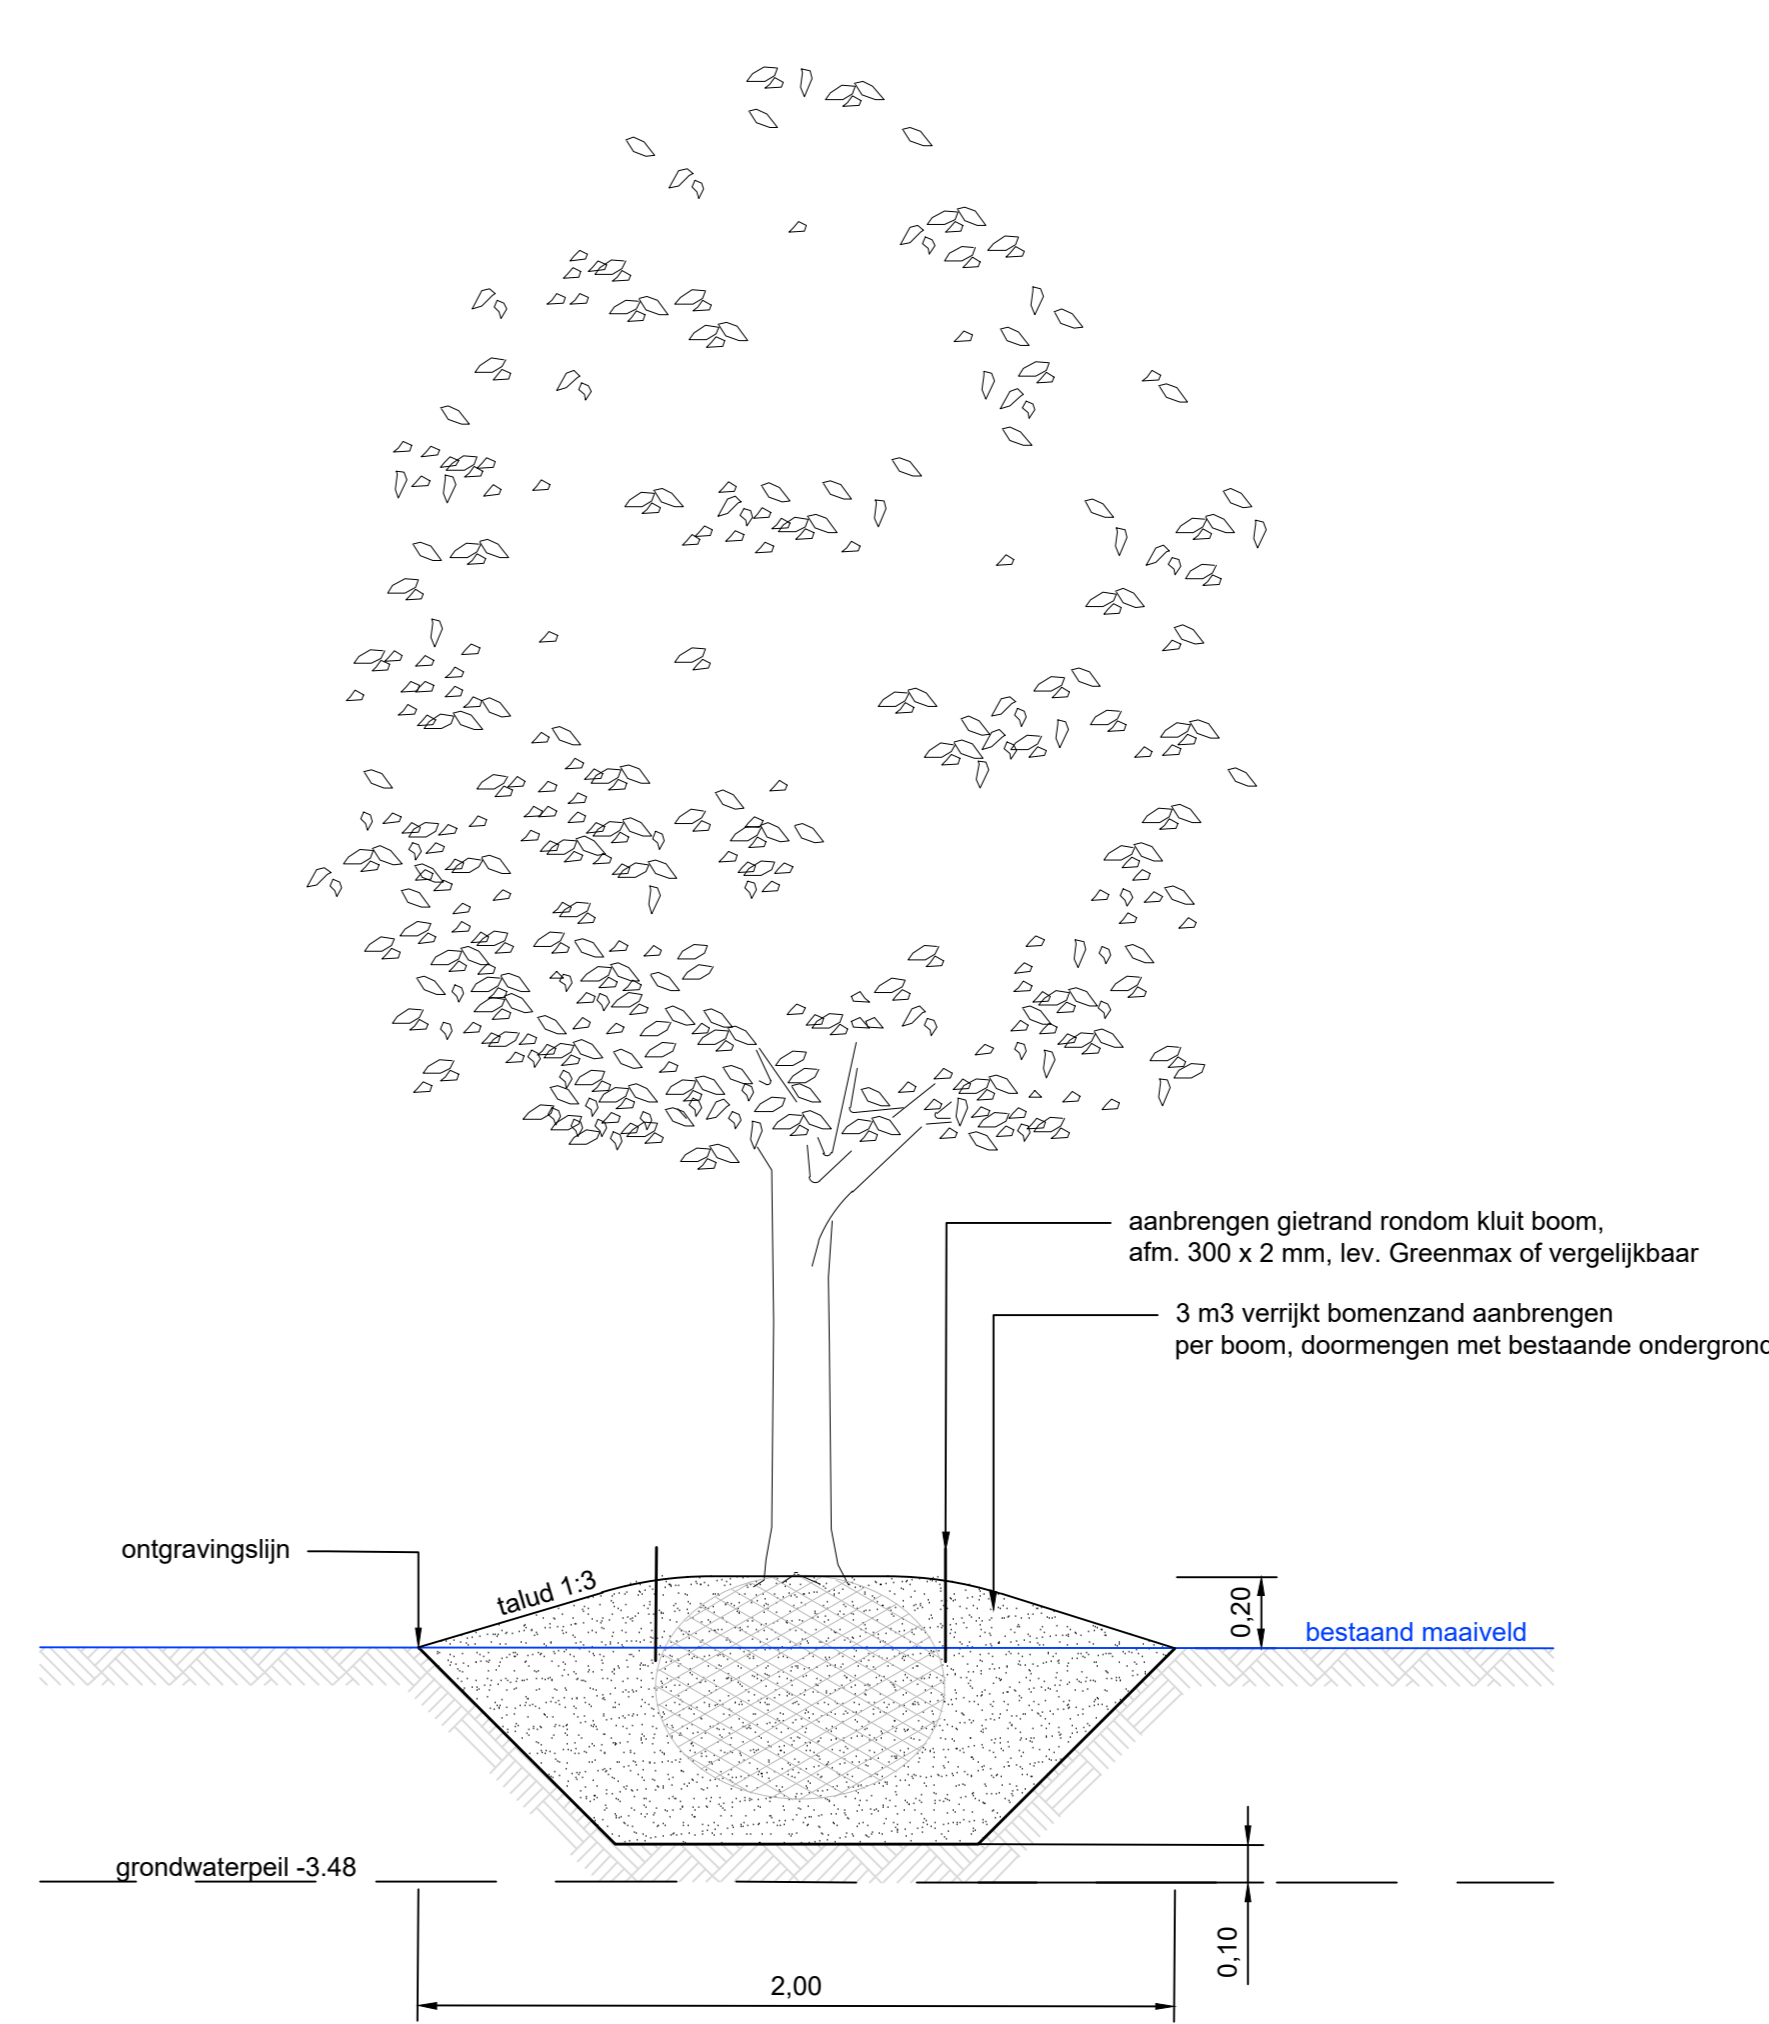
aanbrengen gietrand rondom kluit boom, afm. 300 x 2 mm, lev. Greenmax of vergelijkbaar

3 m3 verrijkt bomenzand aanbrengen per boom, doormengen met bestaande ondergrond

ontgravingslijn

talud 1:3

0,20

bestaand maaiveld

grondwaterpeil -3.48

0,10

2,00